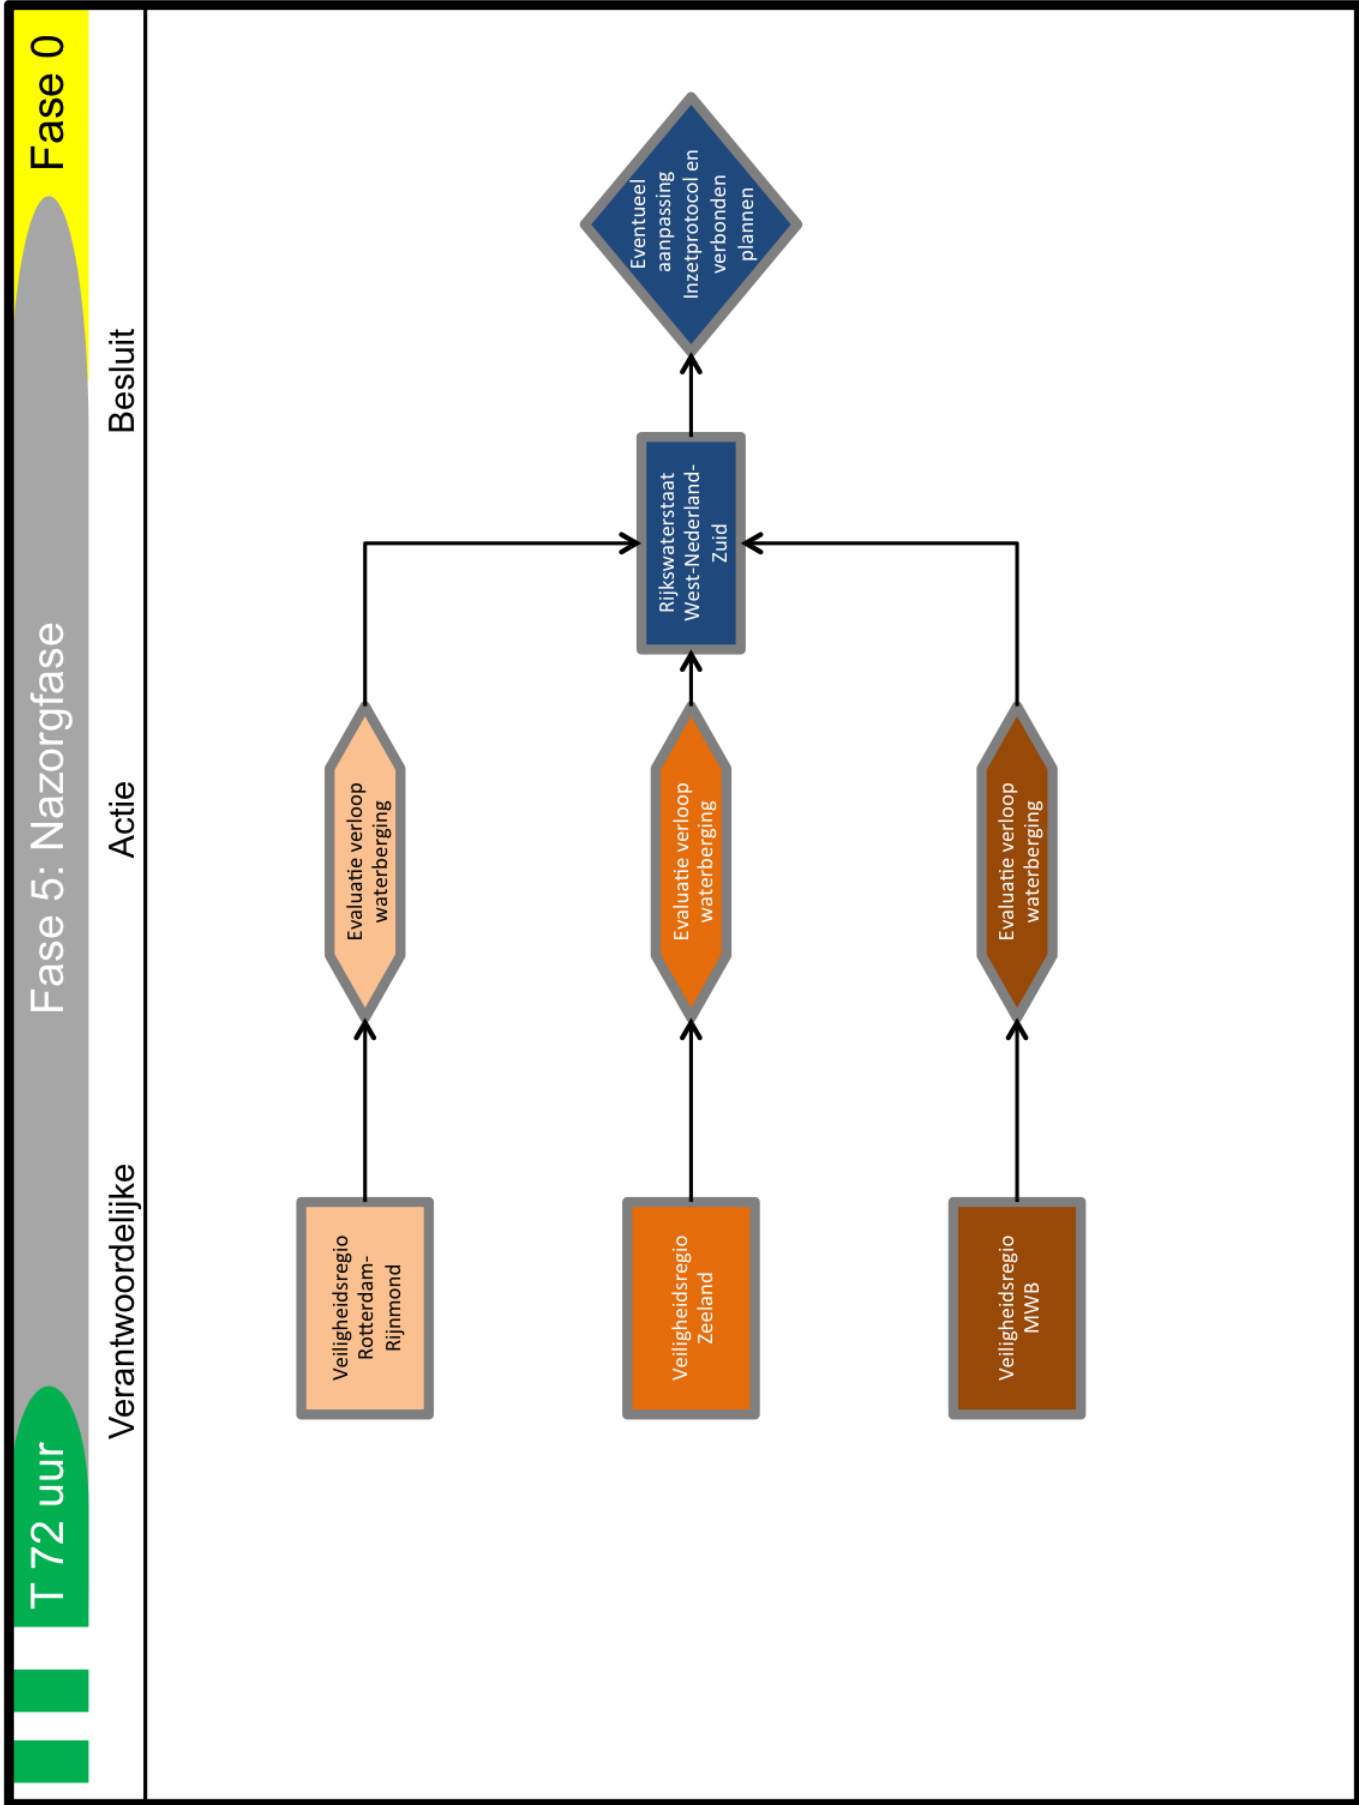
T 72 uur

Fase 5: Nazorgfase

Fase 0

Verantwoordelijke

Actie

Besluit

Veiligheidsregio Rotterdam-Rijnmond

Evaluatie verloop waterberging

Veiligheidsregio Zeeland

Evaluatie verloop waterberging

Veiligheidsregio MWB

Evaluatie verloop waterberging

Rijkswaterstaat West-Nederland-Zuid

Eventueel aanpassing Inzetprotocol en verbonden plannen